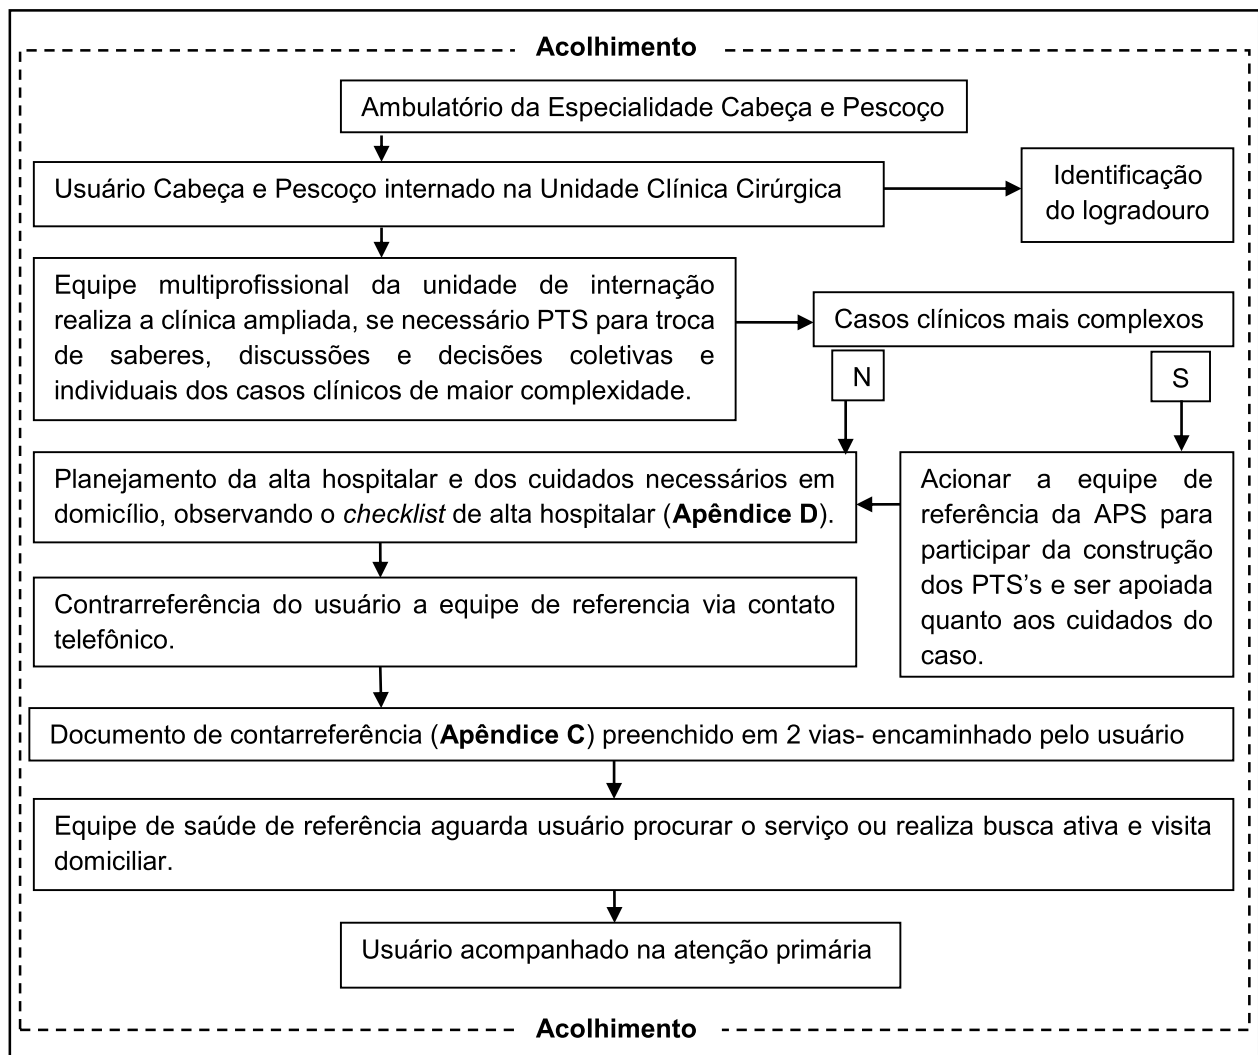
Acolhimento

Ambulatório da Especialidade Cabeça e Pescoço

Usuário Cabeça e Pescoço internado na Unidade Clínica Cirúrgica

Identificação do logradouro

Equipe multiprofissional da unidade de internação realiza a clínica ampliada, se necessário PTS para troca de saberes, discussões e decisões coletivas e individuais dos casos clínicos de maior complexidade.

Casos clínicos mais complexos

N

S

Planejamento da alta hospitalar e dos cuidados necessários em domicílio, observando o *checklist* de alta hospitalar (**Apêndice D**).

Acionar a equipe de referência da APS para participar da construção dos PTS's e ser apoiada quanto aos cuidados do caso.

Contrarreferência do usuário a equipe de referencia via contato telefônico.

Documento de contarreferência (**Apêndice C**) preenchido em 2 vias- encaminhado pelo usuário

Equipe de saúde de referência aguarda usuário procurar o serviço ou realiza busca ativa e visita domiciliar.

Usuário acompanhado na atenção primária

Acolhimento